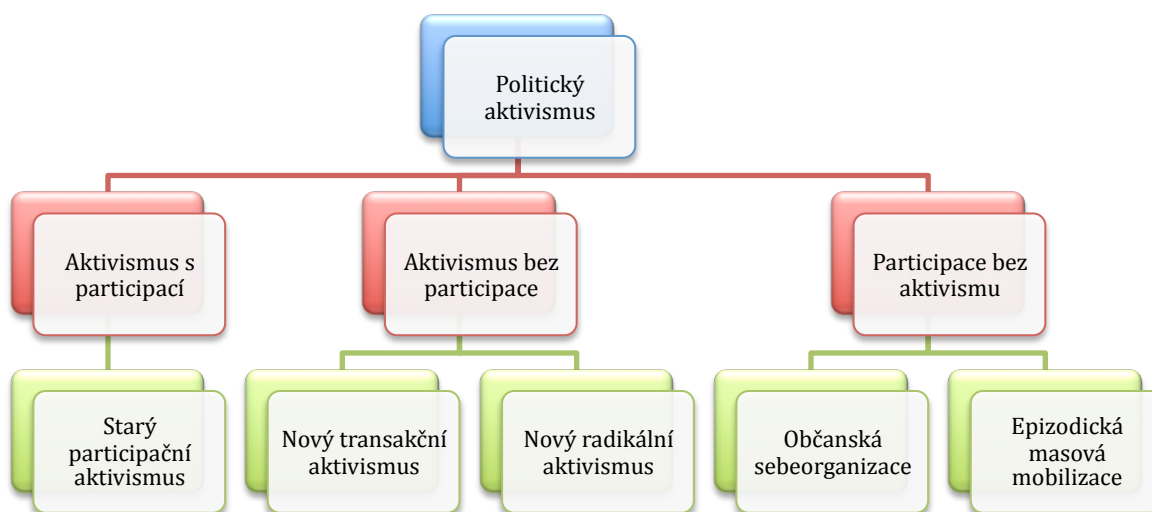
Politický aktivismus

Aktivismus s participací

Aktivismus bez participace

Participace bez aktivismu

Starý participační aktivismus

Nový transakční aktivismus

Nový radikální aktivismus

Občanská sebeorganizace

Epizodická masová mobilizace